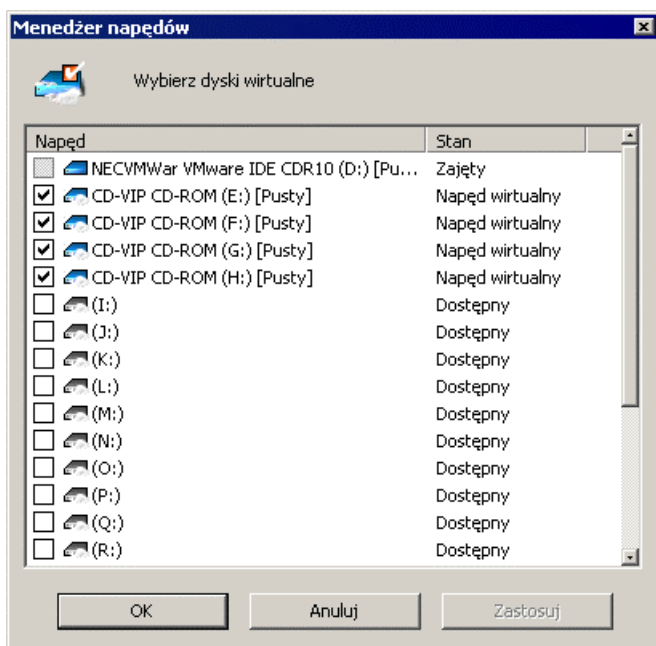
Menedżer napędów

Wybierz dyski wirtualne

| Napęd | Stan |
|---|---|
| NECVMWar VMware IDE CDR10 (D:) [Pu... | Zajęty |
| CD-VIP CD-ROM (E:) [Pusty] | Napęd wirtualny |
| CD-VIP CD-ROM (F:) [Pusty] | Napęd wirtualny |
| CD-VIP CD-ROM (G:) [Pusty] | Napęd wirtualny |
| CD-VIP CD-ROM (H:) [Pusty] | Napęd wirtualny |
| (I:) | Dostępny |
| (J:) | Dostępny |
| (K:) | Dostępny |
| (L:) | Dostępny |
| (M:) | Dostępny |
| (N:) | Dostępny |
| (O:) | Dostępny |
| (P:) | Dostępny |
| (Q:) | Dostępny |
| (R:) | Dostępny |

OK Anuluj Zastosuj